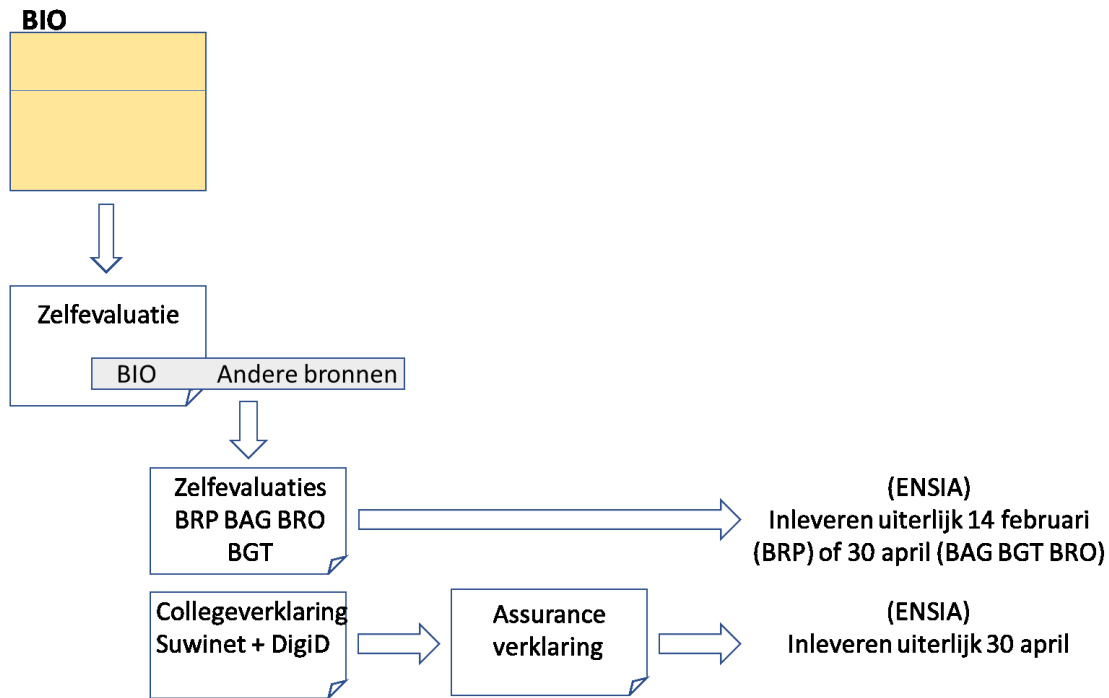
BIO

Zelfevaluatie

BIO Andere bronnen

Zelfevaluaties BRP BAG BRO BGT

(ENSIA)
Inleveren uiterlijk 14 februari (BRP) of 30 april (BAG BGT BRO)

Collegeverklaring Suwinet + DigiD

Assurance verklaring

(ENSIA)
Inleveren uiterlijk 30 april